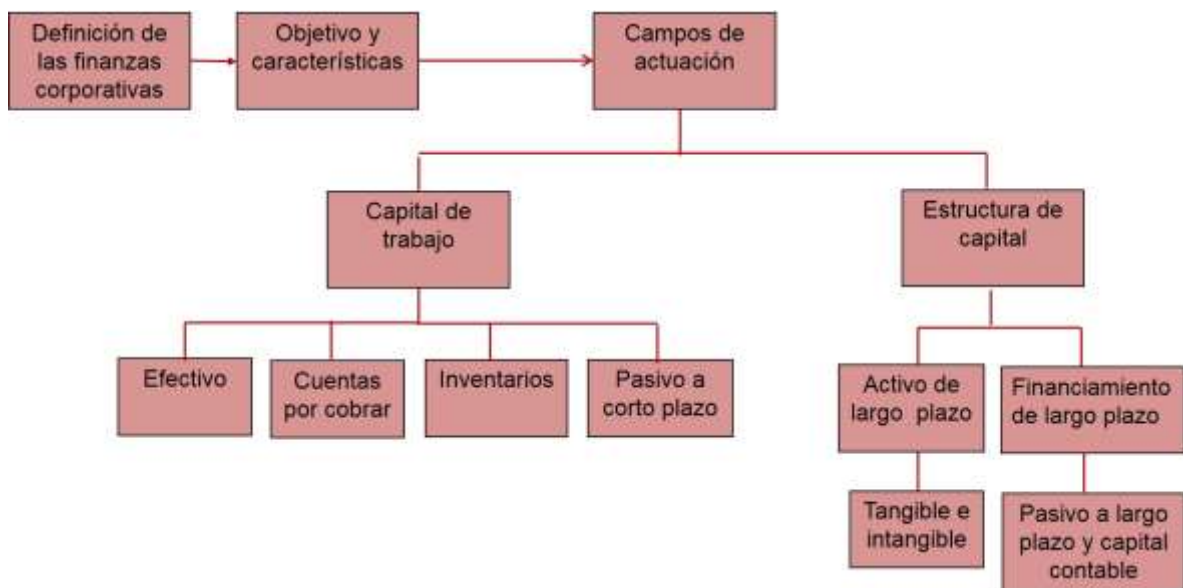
Definición de las finanzas corporativas

Objetivo y características

Campos de actuación

Capital de trabajo

Estructura de capital

Efectivo

Cuentas por cobrar

Inventarios

Pasivo a corto plazo

Activo de largo plazo

Financiamiento de largo plazo

Tangible e intangible

Pasivo a largo plazo y capital contable